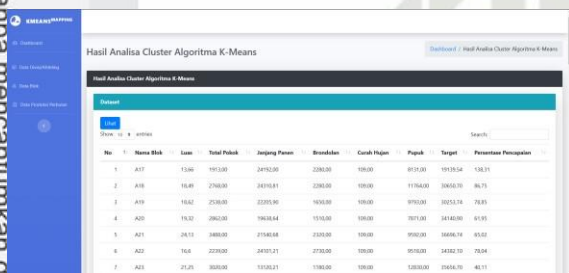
KMEANSMAPPING

Dashboard

Data Cluster/Mapping

Data Blok

Data Produksi Perkebun

Hasil Analisa Cluster Algoritma K-Means

Dashboard / Hasil Analisa Cluster Algoritma K-Means

Hasil Analisa Cluster Algoritma K-Means

Dataset

Lihat

Show 10 entries

Search:

| No | Nama Blok | Luas | Total Pokok | Janjang Panen | Brondolan | Curah Hujan | Pupuk | Target | Persentase Pencapaian |
|---|---|---|---|---|---|---|---|---|---|
| 1 | A17 | 13,66 | 1913,00 | 24192,00 | 2280,00 | 109,00 | 8131,00 | 19139,54 | 126,31 |
| 2 | A18 | 18,49 | 2768,00 | 24310,61 | 2280,00 | 109,00 | 11768,00 | 30650,70 | 86,73 |
| 3 | A19 | 18,62 | 2538,00 | 22205,90 | 1650,00 | 109,00 | 9793,00 | 30253,74 | 78,85 |
| 4 | A20 | 19,32 | 2862,00 | 19638,64 | 1510,00 | 109,00 | 7971,00 | 34140,00 | 61,95 |
| 5 | A21 | 24,13 | 3488,00 | 21540,68 | 2320,00 | 109,00 | 9590,00 | 36696,74 | 65,02 |
| 6 | A22 | 16,6 | 2239,00 | 24101,21 | 2730,00 | 109,00 | 9510,00 | 34382,10 | 78,04 |
| 7 | A23 | 21,25 | 3030,00 | 13120,21 | 1190,00 | 109,00 | 12830,00 | 35656,70 | 40,11 |